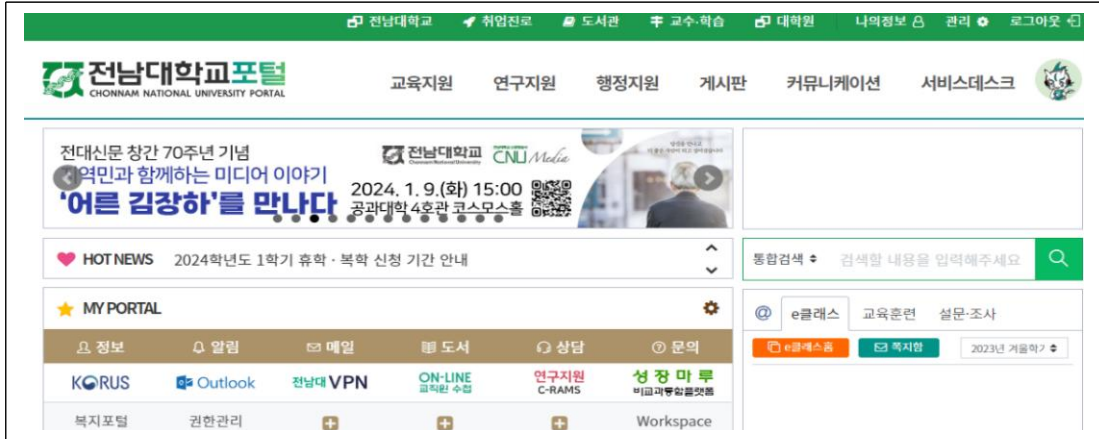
전남대학교 취업진로 도서관 교수·학습 대학원 나의정보 관리 로그아웃

전남대학교포털
CHONNAM NATIONAL UNIVERSITY PORTAL

교육지원 연구지원 행정지원 게시판 커뮤니케이션 서비스데스크

전대신문 창간 70주년 기념
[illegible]역민과 함께하는 미디어 이야기
'어른 김장하'를 만나다
전남대학교 CNU Media
2024. 1. 9.(화) 15:00
공과대학 4호관 코스모스홀

HOT NEWS 2024학년도 1학기 휴학 · 복학 신청 기간 안내

통합검색 검색할 내용을 입력해주세요

MY PORTAL

정보 알림 메일 도서 상담 문의

KORUS Outlook 전남대 VPN ON-LINE 급직원 수첩 연구지원 C-RAMS 성장마루 비교과통합플랫폼

복지포털 권한관리 Workspace

@ e클래스 교육훈련 설문·조사

e클래스홈 쪽지함 2023년 겨울학기